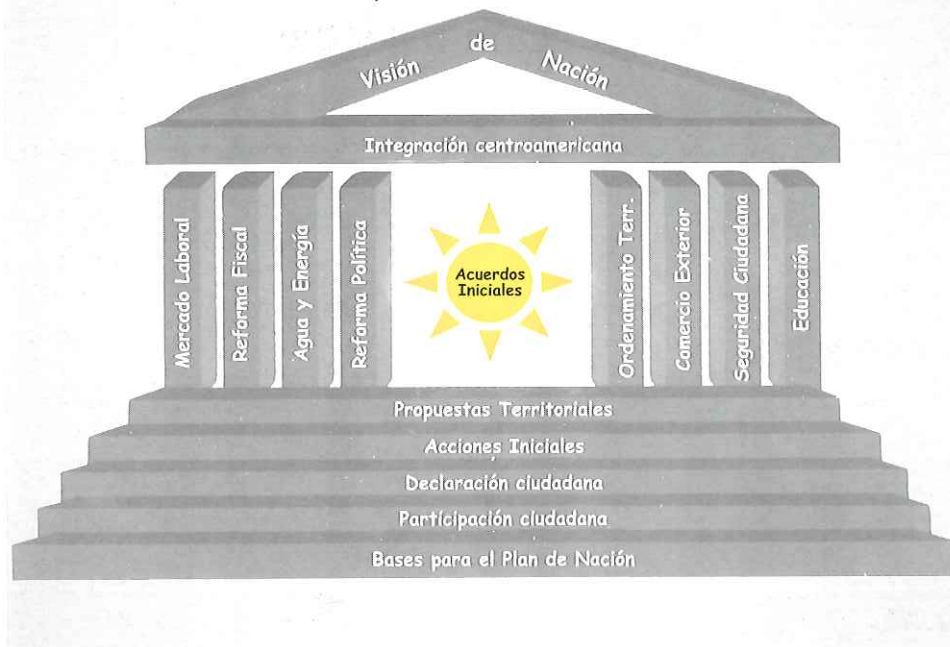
Visión de Nación

Integración centroamericana

Mercado Laboral

Reforma Fiscal

Agua y Energía

Reforma Política

Acuerdos Iniciales

Ordenamiento Terr.

Comercio Exterior

Seguridad Ciudadana

Educación

Propuestas Territoriales

Acciones Iniciales

Declaración ciudadana

Participación ciudadana

Bases para el Plan de Nación